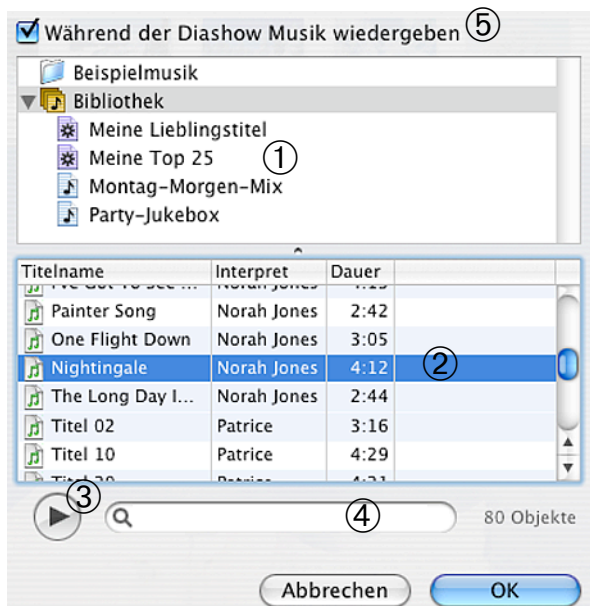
Während der Diashow Musik wiedergeben ⑤

Beispielmusik
Bibliothek
Meine Lieblingstitel
Meine Top 25 ①
Montag-Morgen-Mix
Party-Jukebox

| Titelname | Interpret | Dauer |
|---|---|---|
| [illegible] | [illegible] | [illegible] |
| Painter Song | Norah Jones | 2:42 |
| One Flight Down | Norah Jones | 3:05 |
| Nightingale | Norah Jones | 4:12 |
| The Long Day I... | Norah Jones | 2:44 |
| Titel 02 | Patrice | 3:16 |
| Titel 10 | Patrice | 4:29 |
| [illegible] | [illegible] | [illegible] |

②

③ ④ 80 Objekte

Abbrechen OK